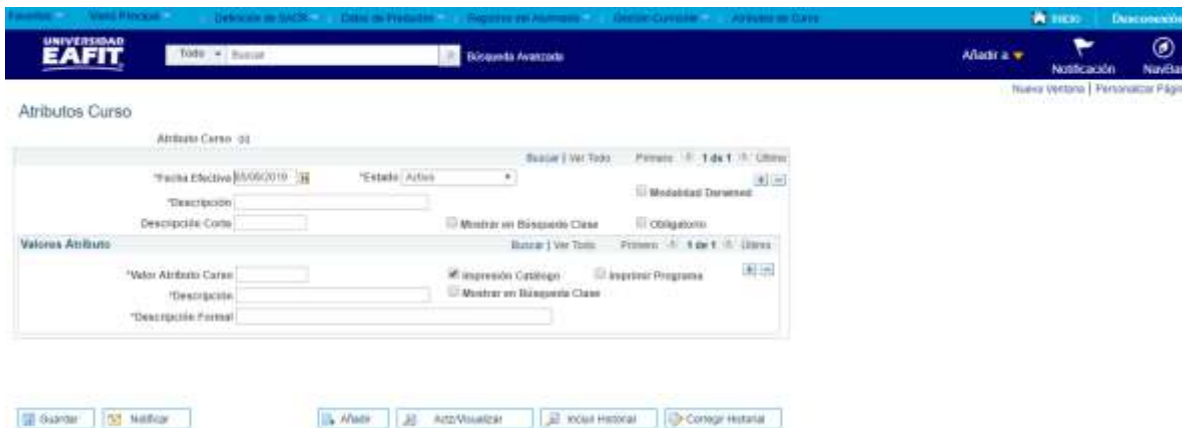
Favoritos | Menú Principal | Definición de SACR | Datos de Productos | Registros del Alumnado | Gestión Curricular | Atributos de Curso | Inicio | Desconexión

UNIVERSIDAD EAFIT

Todo | Buscar | Búsqueda Avanzada

Añadir a | Notificación | NavBar

Nueva Ventana | Personalizar Pági

Atributos Curso

Atributo Curso 03

Buscar | Ver Todo   Primero 1 de 1 Último

*Fecha Efectiva 05/06/2019   *Estado Activo

Modalidad Diferenciada

*Descripción

Descripción Corta   Mostrar en Búsqueda Clase   Obligatorio

Valores Atributo   Buscar | Ver Todo   Primero 1 de 1 Último

*Valor Atributo Curso   Impresión Catálogo   Imprimir Programa

*Descripción   Mostrar en Búsqueda Clase

*Descripción Formal

Guardar | Notificar | Añadir | Actz/Visualizar | Incluir Historial | Corregir Historial